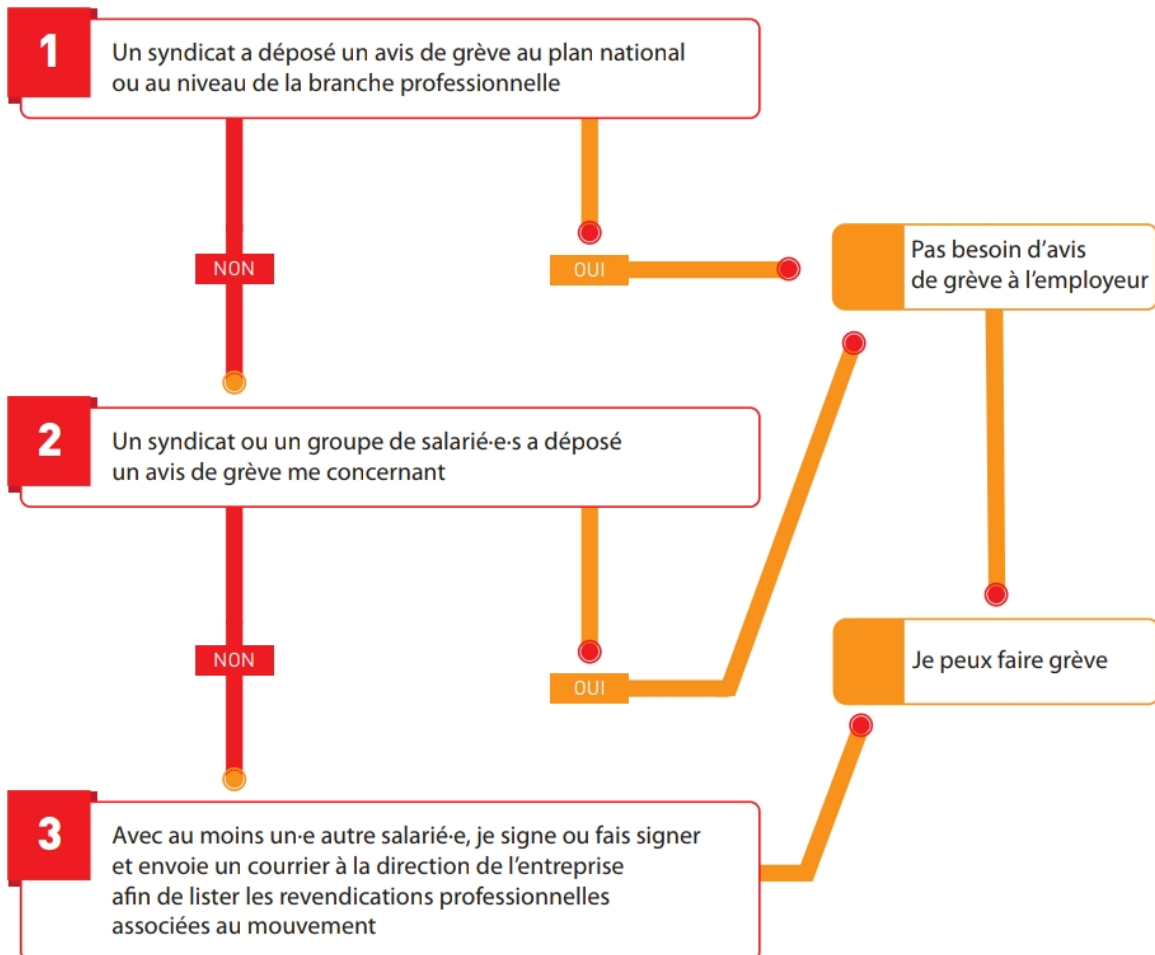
1

Un syndicat a déposé un avis de grève au plan national ou au niveau de la branche professionnelle

NON

OUI

Pas besoin d’avis de grève à l’employeur

2

Un syndicat ou un groupe de salarié·e·s a déposé un avis de grève me concernant

NON

OUI

Je peux faire grève

3

Avec au moins un·e autre salarié·e, je signe ou fais signer et envoie un courrier à la direction de l’entreprise afin de lister les revendications professionnelles associées au mouvement